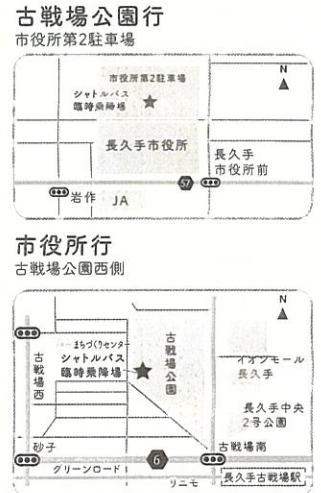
古戦場公園行
市役所第2駐車場

市役所第2駐車場
シャトルバス
臨時乗降場
N
長久手市役所
長久手
市役所前
岩作
JA
57

市役所行
古戦場公園西側

N
まちづくりセンター
古戦場西
シャトルバス
臨時乗降場
古戦場公園
イオンモール
長久手
長久手中央
2号公園
砂子
古戦場南
6
グリーンロード
リニモ
長久手古戦場駅